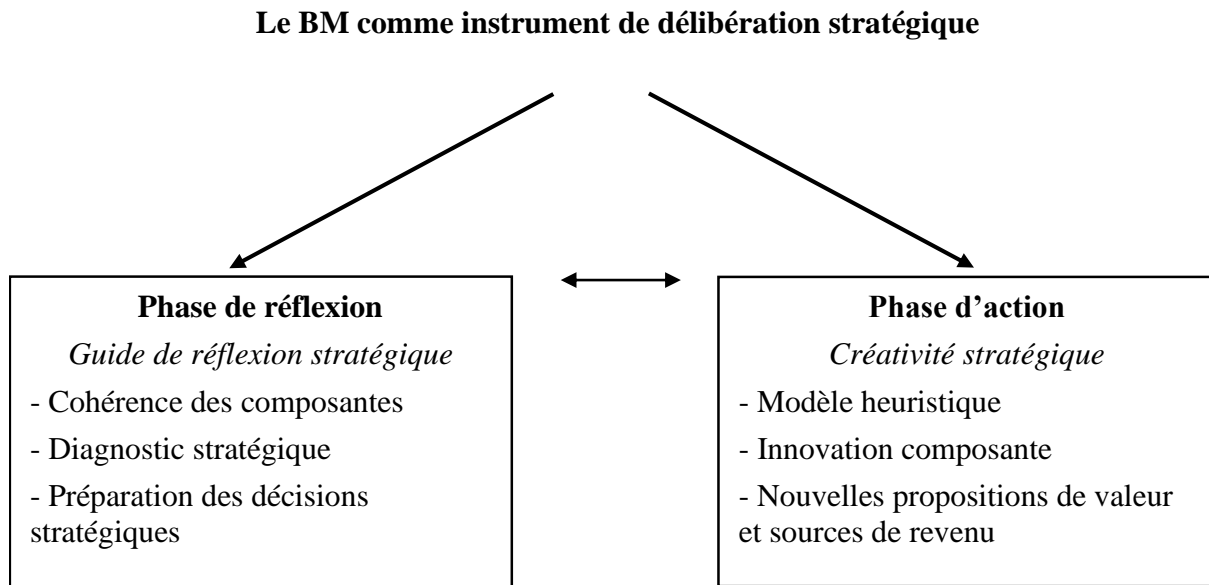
**Le BM comme instrument de délibération stratégique**

**Phase de réflexion**

*Guide de réflexion stratégique*

- Cohérence des composantes

- Diagnostic stratégique

- Préparation des décisions stratégiques

**Phase d'action**

*Créativité stratégique*

- Modèle heuristique

- Innovation composante

- Nouvelles propositions de valeur et sources de revenu